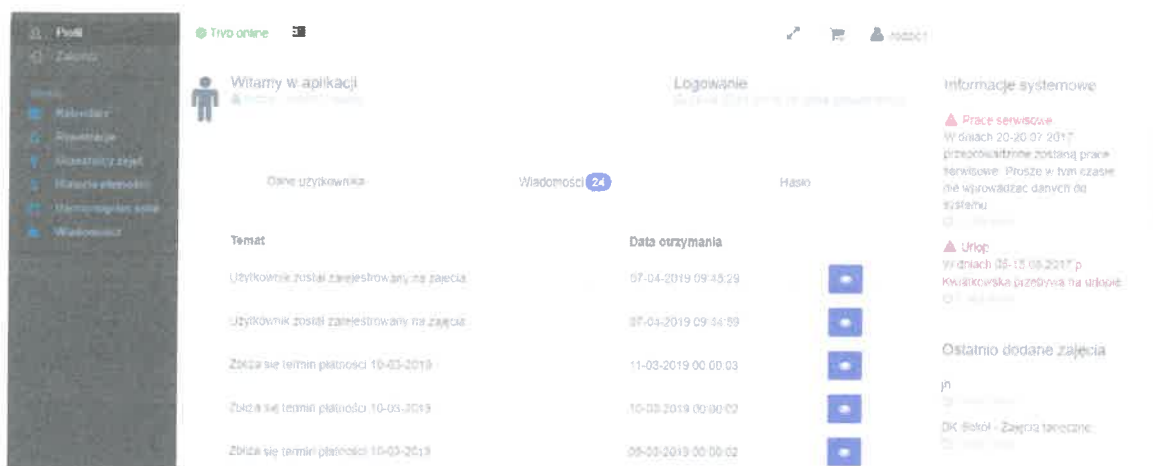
Profil
Zaloguj
Kalendarz
Rejestracje
Uczestnicy zajęć
Historia płatności
Harmonogram sali
Wiadomości

Tryb online

rodzic1

Witamy w aplikacji

Logowanie

Informacje systemowe

Prace serwisowe
W dniach 20-20.07.2017 przeprowadzone zostaną prace serwisowe. Proszę w tym czasie nie wprowadzać danych do systemu

Urlop
W dniach 05-15.08.2017 p. Kwiatkowska przebywa na urlopie

Ostatnio dodane zajęcia

jn

DK Sokół - Zajęcia taneczne

Dane użytkownika

Wiadomości 24

Hasło

| Temat | Data otrzymania |
|---|---|
| Użytkownik został zarejestrowany na zajęcia | 07-04-2019 09:45:29 |
| Użytkownik został zarejestrowany na zajęcia | 07-04-2019 09:44:59 |
| Zbliża się termin płatności 10-03-2019 | 11-03-2019 00:00:03 |
| Zbliża się termin płatności 10-03-2019 | 10-03-2019 00:00:02 |
| Zbliża się termin płatności 10-03-2019 | 09-03-2019 00:00:02 |